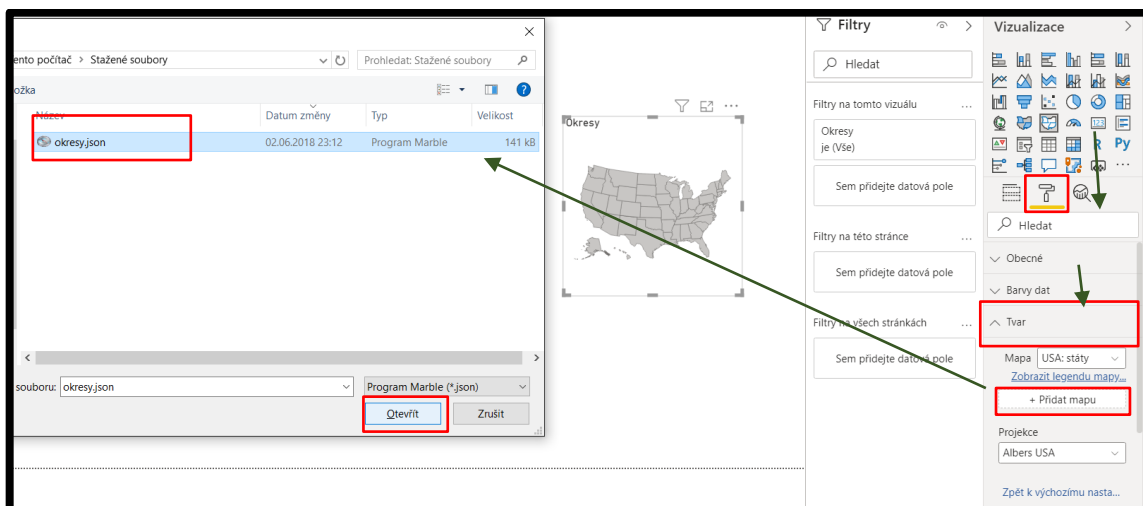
ento počítač > Stažené soubory

Prohledat: Stažené soubory

ožka

Název | Datum změny | Typ | Velikost
okresy.json | 02.06.2018 23:12 | Program Marble | 141 kB

souboru: okresy.json

Program Marble (*.json)

Otevřít

Zrušit

Okresy

Filtry

Hledat

Filtry na tomto vizuálu

Okresy
je (Vše)

Sem přidejte datová pole

Filtry na této stránce

Sem přidejte datová pole

Filtry na všech stránkách

Sem přidejte datová pole

Vizualizace

R Py

Hledat

Obecné

Barvy dat

Tvar

Mapa USA: státy

Zobrazit legendu mapy...

+ Přidat mapu

Projekce

Albers USA

Zpět k výchozímu nasta...